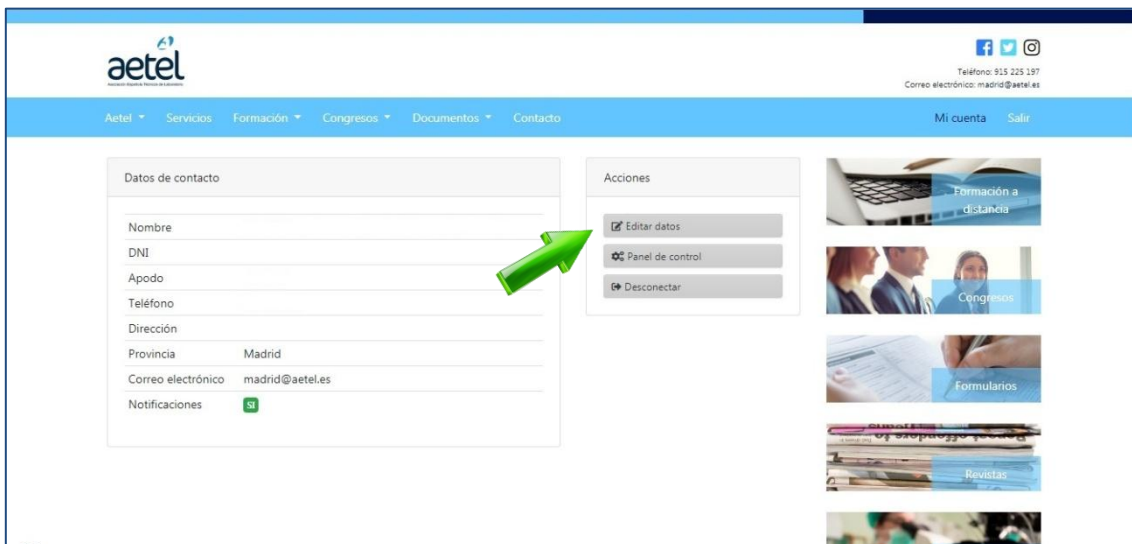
aetel
Asociación Española Técnicos de Laboratorio

Teléfono: 915 225 197
Correo electrónico: madrid@aetel.es

Aetel ▾ Servicios Formación ▾ Congresos ▾ Documentos ▾ Contacto

Mi cuenta Salir

Datos de contacto

| | |
|---|---|
| Nombre | |
| DNI | |
| Apodo | |
| Teléfono | |
| Dirección | |
| Provincia | Madrid |
| Correo electrónico | madrid@aetel.es |
| Notificaciones | SI |

Acciones

Editar datos
Panel de control
Desconectar

Formación a distancia

Congresos

Formularios

Revistas